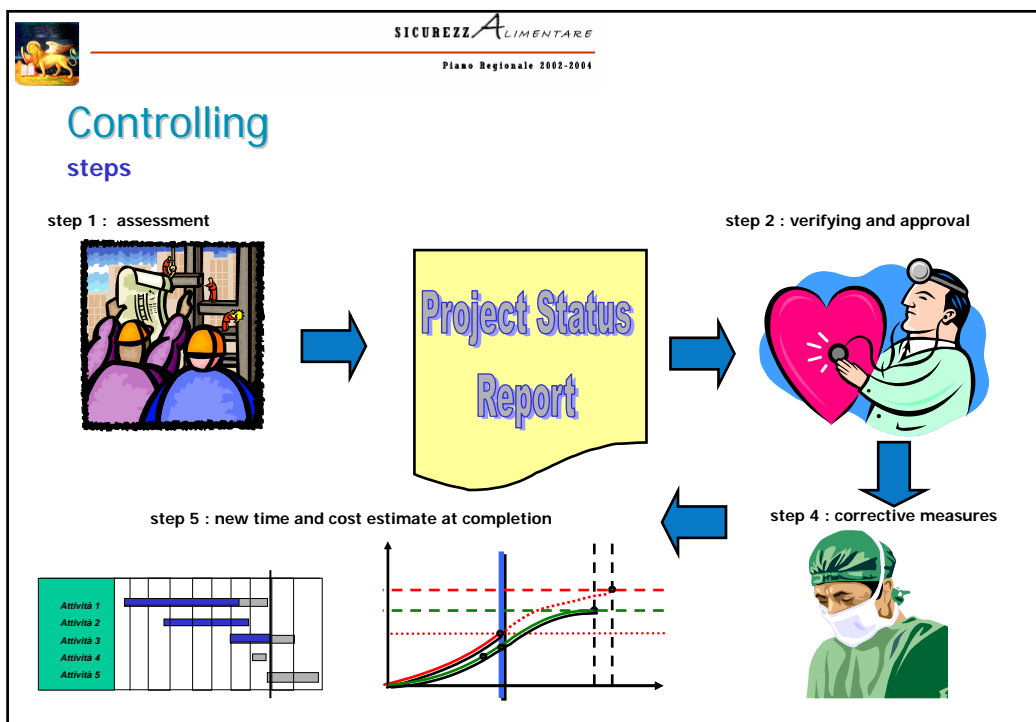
SICUREZZAlimentare

Piano Regionale 2002-2004

Controlling

steps

step 1 : assessment

Project Status Report

step 2 : verifying and approval

step 4 : corrective measures

step 5 : new time and cost estimate at completion

Attività 1
Attività 2
Attività 3
Attività 4
Attività 5